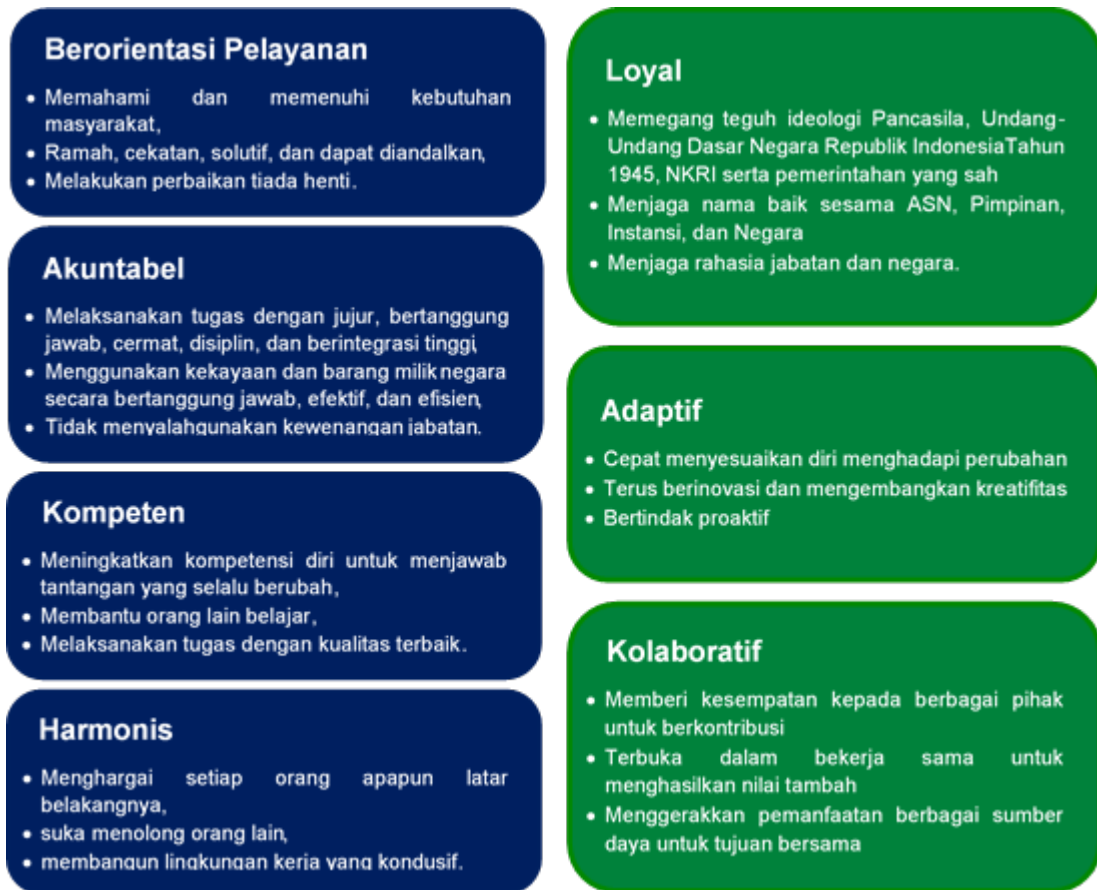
Berorientasi Pelayanan

• Memahami dan memenuhi kebutuhan masyarakat,
• Ramah, cekatan, solutif, dan dapat diandalkan,
• Melakukan perbaikan tiada henti.

Akuntabel

• Melaksanakan tugas dengan jujur, bertanggung jawab, cermat, disiplin, dan berintegrasi tinggi,
• Menggunakan kekayaan dan barang milik negara secara bertanggung jawab, efektif, dan efisien,
• Tidak menyalahgunakan kewenangan jabatan.

Kompeten

• Meningkatkan kompetensi diri untuk menjawab tantangan yang selalu berubah,
• Membantu orang lain belajar,
• Melaksanakan tugas dengan kualitas terbaik.

Harmonis

• Menghargai setiap orang apapun latar belakangnya,
• suka menolong orang lain,
• membangun lingkungan kerja yang kondusif.

Loyal

• Memegang teguh ideologi Pancasila, Undang-Undang Dasar Negara Republik IndonesiaTahun 1945, NKRI serta pemerintahan yang sah
• Menjaga nama baik sesama ASN, Pimpinan, Instansi, dan Negara
• Menjaga rahasia jabatan dan negara.

Adaptif

• Cepat menyesuaikan diri menghadapi perubahan
• Terus berinovasi dan mengembangkan kreatifitas
• Bertindak proaktif

Kolaboratif

• Memberi kesempatan kepada berbagai pihak untuk berkontribusi
• Terbuka dalam bekerja sama untuk menghasilkan nilai tambah
• Menggerakkan pemanfaatan berbagai sumber daya untuk tujuan bersama